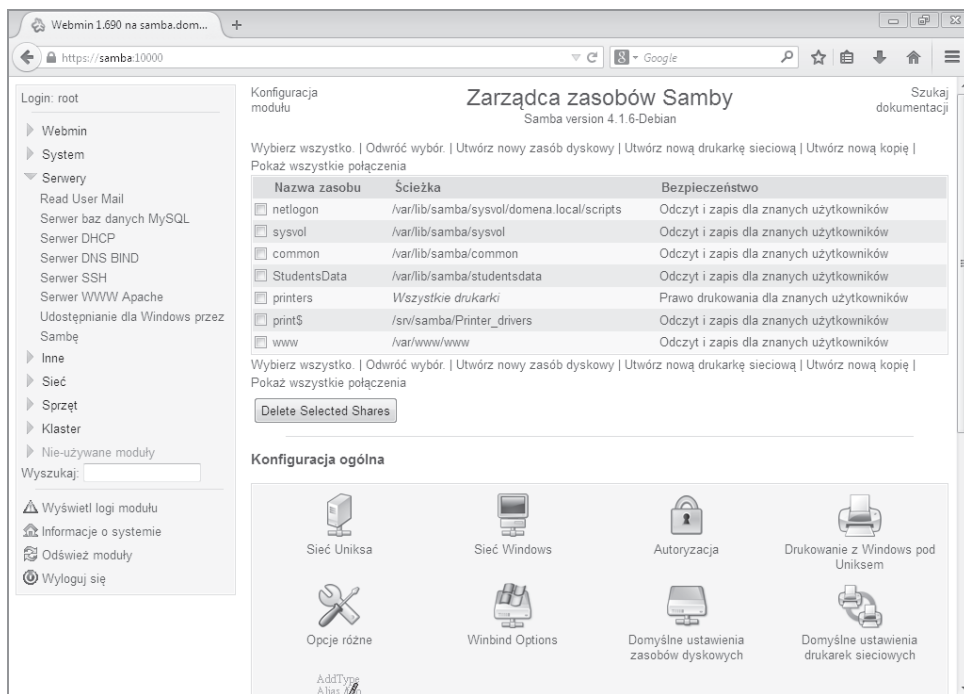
Webmin 1.690 na samba.dom... +

https://samba:10000

Google

Login: root

Webmin
System
Serwery
Read User Mail
Serwer baz danych MySQL
Serwer DHCP
Serwer DNS BIND
Serwer SSH
Serwer WWW Apache
Udostępnianie dla Windows przez Sambę
Inne
Sieć
Sprzęt
Klaster
Nie-używane moduły
Wyszukaj:

Wyświetl logi modułu
Informacje o systemie
Odśwież moduły
Wyloguj się

Konfiguracja modułu

Zarządca zasobów Samby
Samba version 4.1.6-Debian

Szukaj dokumentacji

Wybierz wszystko. | Odwróć wybór. | Utwórz nowy zasób dyskowy | Utwórz nową drukarkę sieciową | Utwórz nową kopię | Pokaż wszystkie połączenia

| Nazwa zasobu | Ścieżka | Bezpieczeństwo |
|---|---|---|
| netlogon | /var/lib/samba/sysvol/domena.local/scripts | Odczyt i zapis dla znanych użytkowników |
| sysvol | /var/lib/samba/sysvol | Odczyt i zapis dla znanych użytkowników |
| common | /var/lib/samba/common | Odczyt i zapis dla znanych użytkowników |
| StudentsData | /var/lib/samba/studentsdata | Odczyt i zapis dla znanych użytkowników |
| printers | Wszystkie drukarki | Prawo drukowania dla znanych użytkowników |
| print$ | /srv/samba/Printer_drivers | Odczyt i zapis dla znanych użytkowników |
| www | /var/www/www | Odczyt i zapis dla znanych użytkowników |

Wybierz wszystko. | Odwróć wybór. | Utwórz nowy zasób dyskowy | Utwórz nową drukarkę sieciową | Utwórz nową kopię | Pokaż wszystkie połączenia

Delete Selected Shares

Konfiguracja ogólna

Sieć Uniksa
Sieć Windows
Autoryzacja
Drukowanie z Windows pod Uniksem
Opcje różne
Winbind Options
Domyślne ustawienia zasobów dyskowych
Domyślne ustawienia drukarek sieciowych
AddType Alias